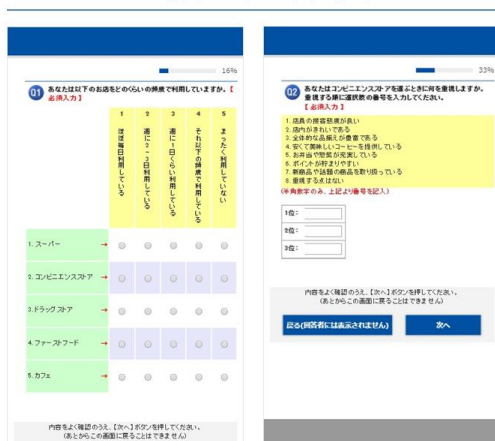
16%

Q1 あなたは以下のお店をどのくらいの頻度で利用していますか。【必須入力】

| | 1 ほぼ毎日利用している | 2 週に2～3日利用している | 3 週に1日ぐらい利用している | 4 それ以下の頻度で利用している | 5 まったく利用していない |
|---|---|---|---|---|---|
| 1. スーパー → | | | | | |
| 2. コンビニエンスストア → | | | | | |
| 3.ドラッグストア → | | | | | |
| 4. ファーストフード → | | | | | |
| 5. カフェ → | | | | | |

内容をよく確認のうえ、［次へ］ボタンを押してください。
（あとからこの画面に戻ることはできません）

33%

Q2 あなたはコンビニエンスストアを選ぶときに何を重視しますか。重視する順に選択肢の番号を入力してください。
【必須入力】

1. 店員の接客態度が良い
2. 店内がきれいである
3. 全体的な品揃えが豊富である
4. 安くて美味しいコーヒーを提供している
5. お弁当や惣菜が充実している
6. ポイントが貯まりやすい
7. 新商品や話題の商品を取り扱っている
8. 重視するものはない
(半角数字のみ、上記より番号を記入)

1位：
2位：
3位：

内容をよく確認のうえ、［次へ］ボタンを押してください。
（あとからこの画面に戻ることはできません）

戻る(回答者には表示されません)　次へ